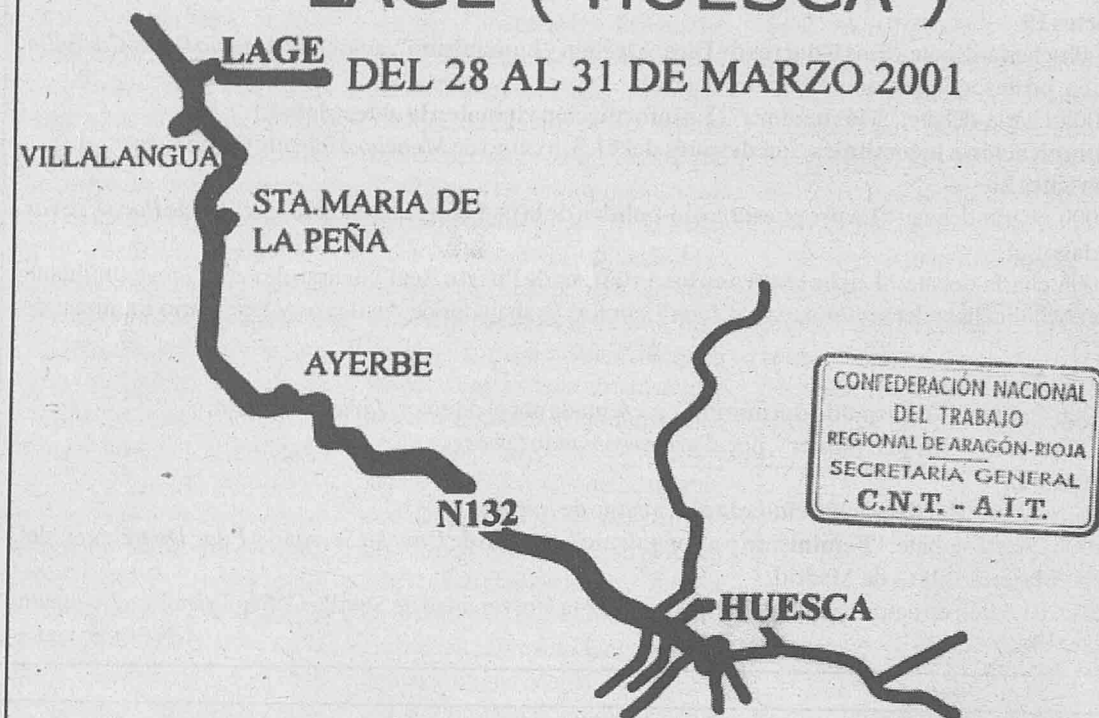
LAGE ( HUESCA )

LAGE

DEL 28 AL 31 DE MARZO 2001

VILLALANGUA

STA.MARIA DE LA PEÑA

AYERBE

N132

HUESCA

CONFEDERACIÓN NACIONAL DEL TRABAJO
REGIONAL DE ARAGÓN-RIOJA
SECRETARÍA GENERAL
C.N.T. - A.I.T.